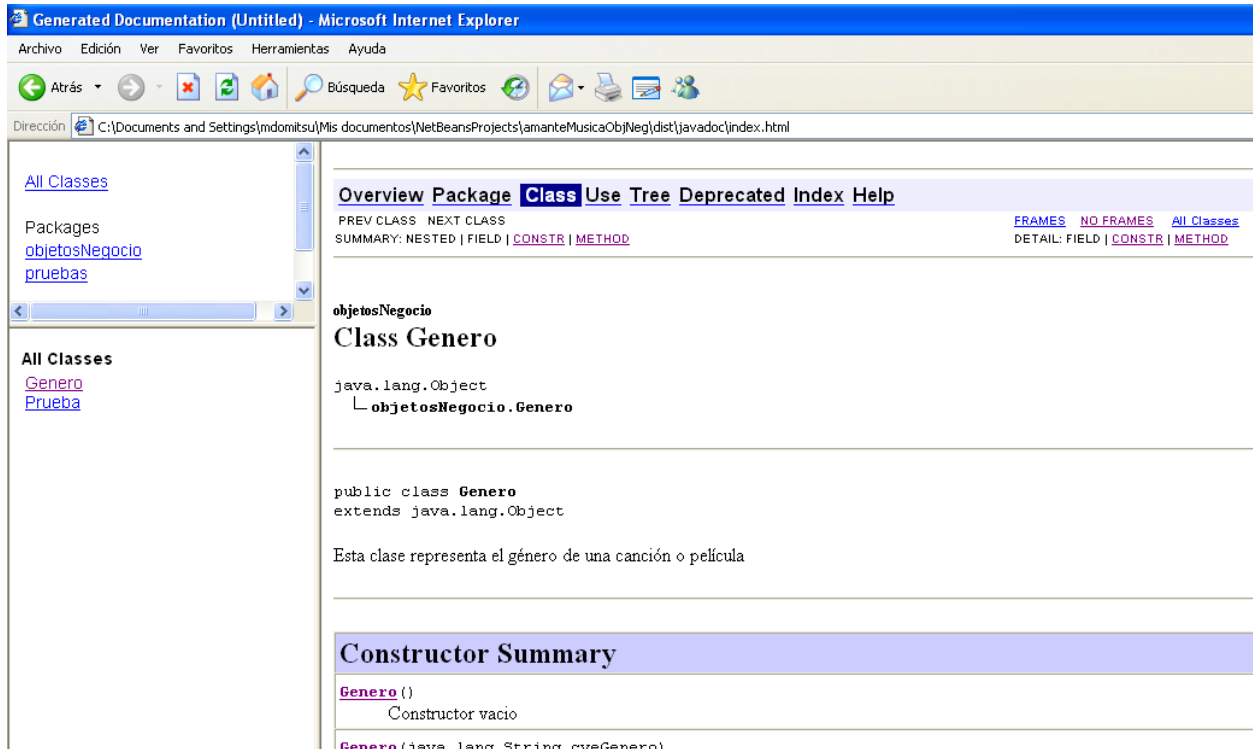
Generated Documentation (Untitled) - Microsoft Internet Explorer

Archivo Edición Ver Favoritos Herramientas Ayuda

Atrás Búsqueda Favoritos

Dirección C:\Documents and Settings\mdomitsu\Mis documentos\NetBeansProjects\amanteMusicaObjNeg\dist\javadoc\index.html

All Classes

Packages
objetosNegocio
pruebas

All Classes
Genero
Prueba

Overview Package Class Use Tree Deprecated Index Help

PREV CLASS NEXT CLASS
SUMMARY: NESTED | FIELD | CONSTR | METHOD

FRAMES NO FRAMES All Classes
DETAIL: FIELD | CONSTR | METHOD

objetosNegocio
Class Genero

java.lang.Object
└ objetosNegocio.Genero

public class Genero
extends java.lang.Object

Esta clase representa el género de una canción o película

Constructor Summary

Genero()
Constructor vacio

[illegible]